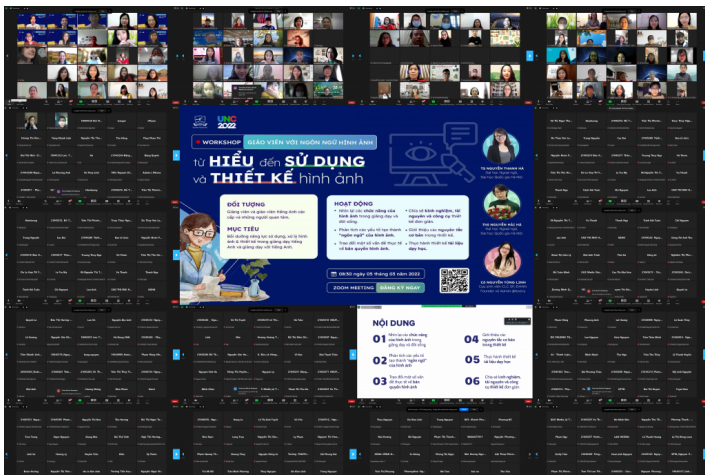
UNC 2022

WORKSHOP GIÁO VIÊN VỚI NGÔN NGỮ HÌNH ẢNH

từ HIỂU đến SỬ DỤNG và THIẾT KẾ hình ảnh

ĐỐI TƯỢNG

Giảng viên và giáo viên tiếng Anh các cấp và những người quan tâm.

MỤC TIÊU

Bồi dưỡng năng lực sử dụng, xử lý hình ảnh & thiết kế trong giảng dạy tiếng Anh và giảng dạy với tiếng Anh.

HOẠT ĐỘNG

Nhìn lại các chức năng của hình ảnh trong giảng dạy và đời sống.

Phân tích các yếu tố tạo thành "ngôn ngữ" của hình ảnh.

Trao đổi một số vấn đề thực tế về bản quyền hình ảnh.

Chia sẻ kinh nghiệm, tài nguyên và công cụ thiết kế đơn giản.

Giới thiệu các nguyên tắc cơ bản trong thiết kế.

Thực hành thiết kế tài liệu dạy học.

08:30 ngày 05 tháng 03 năm 2022

ZOOM MEETING

ĐĂNG KÝ NGAY

TS. NGUYỄN THANH HÀ

ThS. NGUYỄN HẢI HÀ

CN. NGUYỄN TÙNG LINH

NỘI DUNG

01 Nhìn lại các chức năng của hình ảnh trong giảng dạy và đời sống

02 Phân tích các yếu tố tạo thành "ngôn ngữ" của hình ảnh

03 Trao đổi một số vấn đề thực tế về bản quyền hình ảnh

04 Giới thiệu các nguyên tắc cơ bản trong thiết kế

05 Thực hành thiết kế tài liệu dạy học

06 Chia sẻ kinh nghiệm, tài nguyên và công cụ thiết kế đơn giản